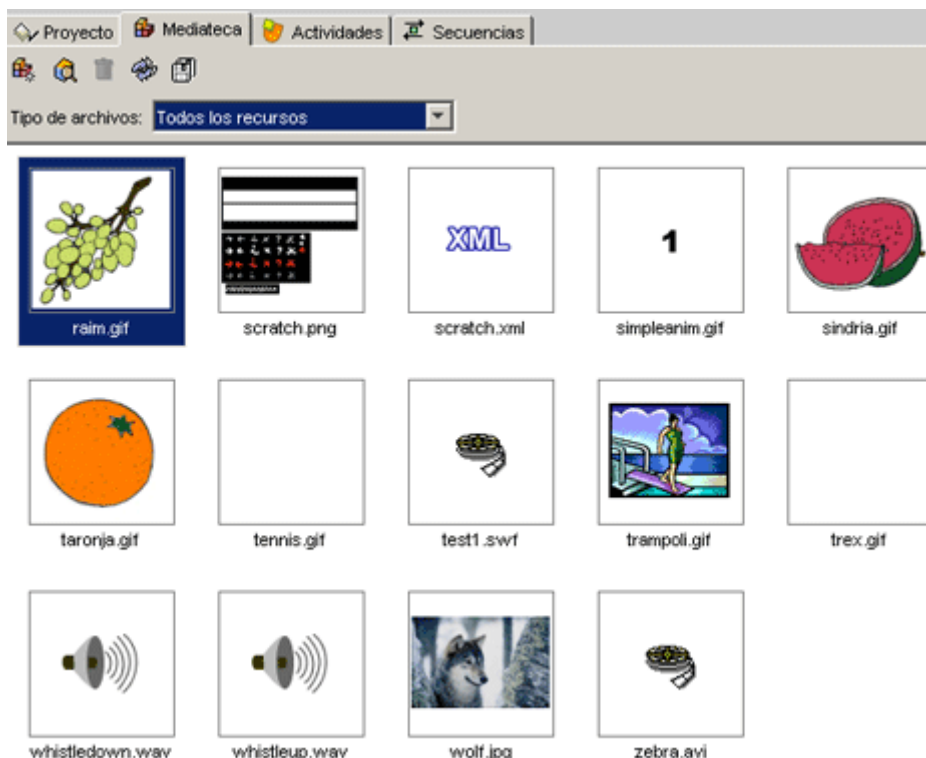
Proyecto | Mediateca | Actividades | Secuencias

Tipo de archivos: Todos los recursos

XML

1

raim.gif
scratch.png
scratch.xml
simpleanim.gif
sindria.gif

taronja.gif
tennis.gif
test1.swf
trampoli.gif
trex.gif

whistledown.wav
whistleup.wav
wolf.jpg
zebra.avi